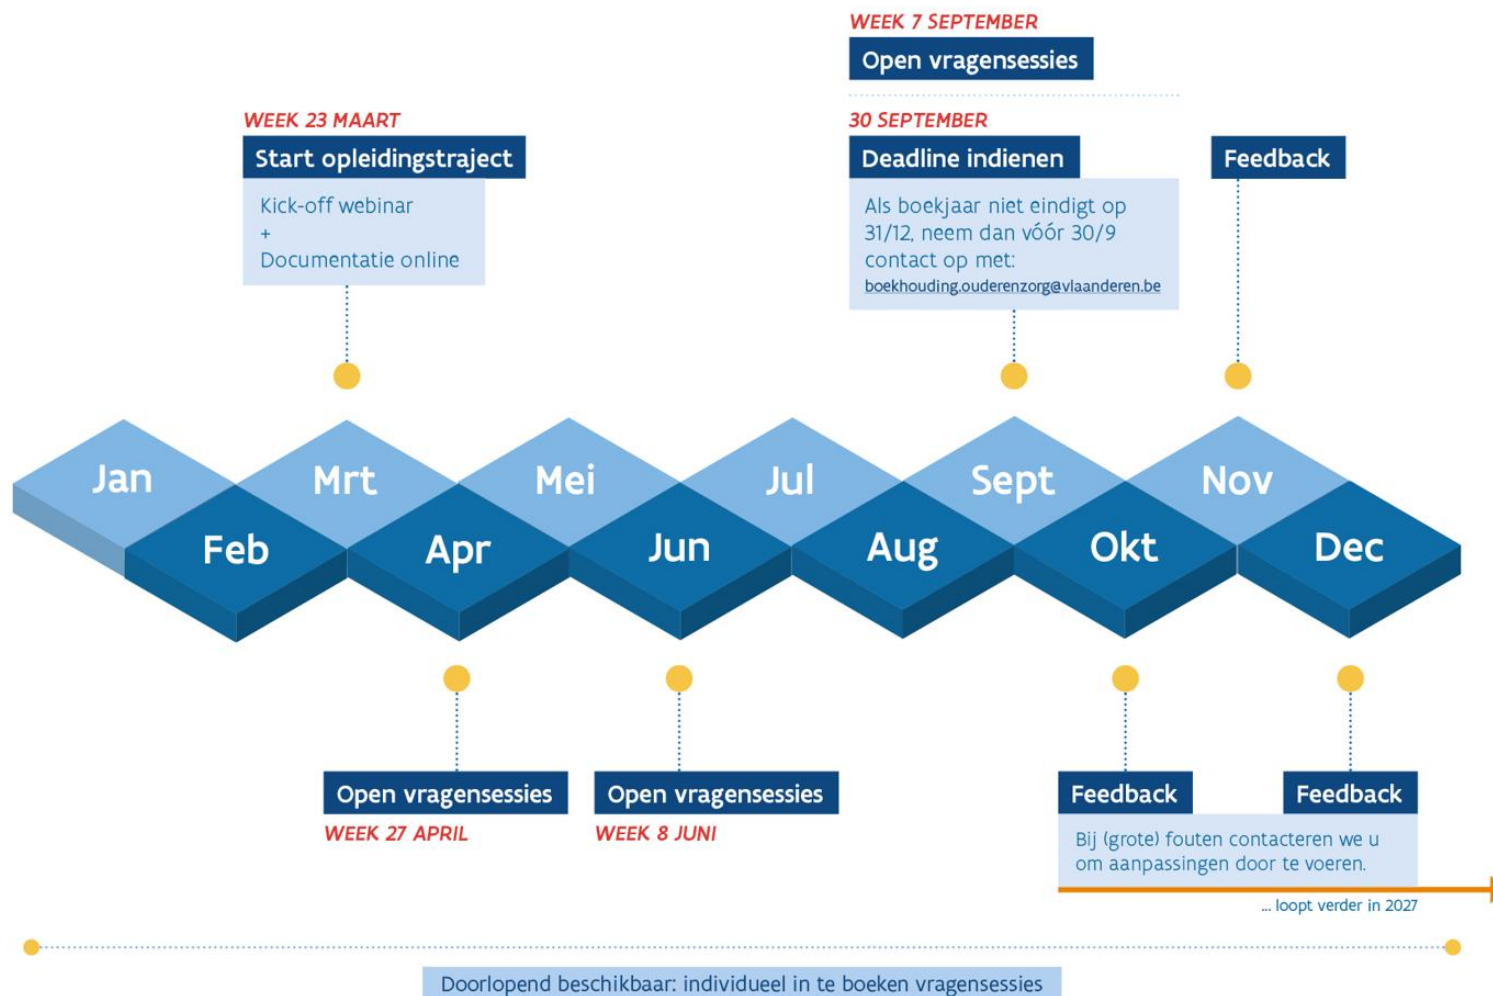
WEEK 7 SEPTEMBER
Open vragensessies

WEEK 23 MAART
Start opleidingstraject
Kick-off webinar
+
Documentatie online

30 SEPTEMBER
Deadline indienen
Als boekjaar niet eindigt op 31/12, neem dan vóór 30/9 contact op met:
boekhouding.ouderenzorg@vlaanderen.be

Feedback

Jan
Feb
Mrt
Apr
Mei
Jun
Jul
Aug
Sept
Okt
Nov
Dec

Open vragensessies
WEEK 27 APRIL

Open vragensessies
WEEK 8 JUNI

Feedback

Feedback

Bij (grote) fouten contacteren we u om aanpassingen door te voeren.

... loopt verder in 2027

Doorlopend beschikbaar: individueel in te boeken vragensessies